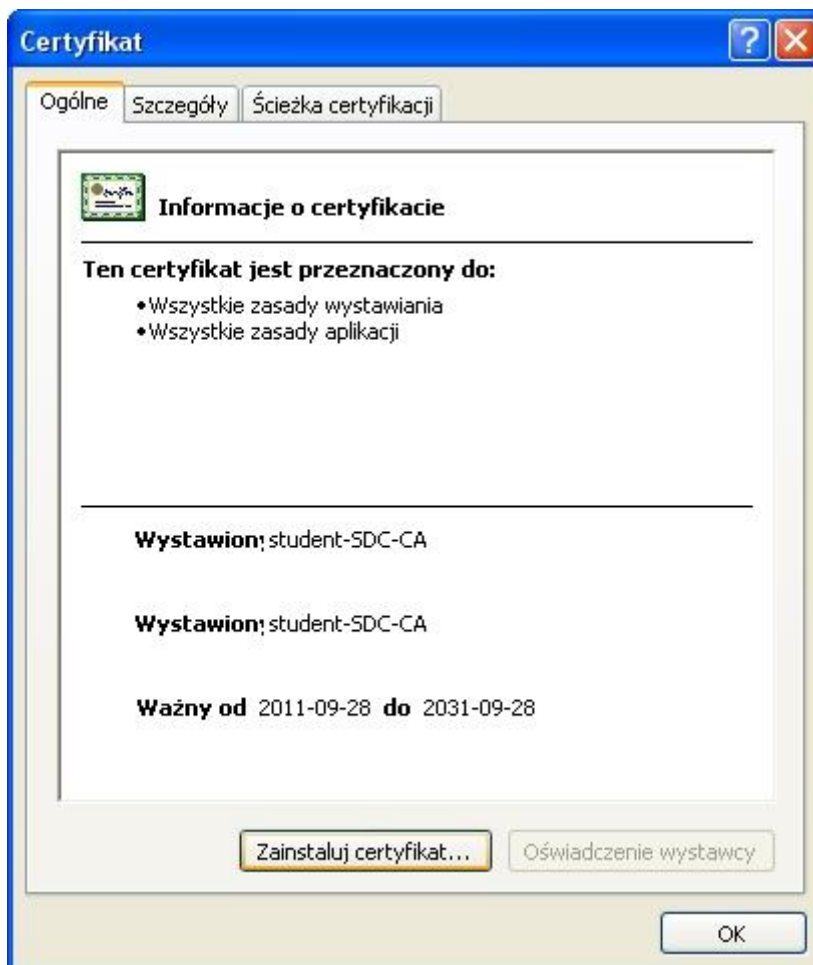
Certyfikat

Ogólne | Szczegóły | Ścieżka certyfikacji

Informacje o certyfikacie

Ten certyfikat jest przeznaczony do:

•Wszystkie zasady wystawiania
•Wszystkie zasady aplikacji

Wystawion; student-SDC-CA

Wystawion; student-SDC-CA

Ważny od 2011-09-28 do 2031-09-28

Zainstaluj certyfikat... | Oświadczenie wystawcy

OK